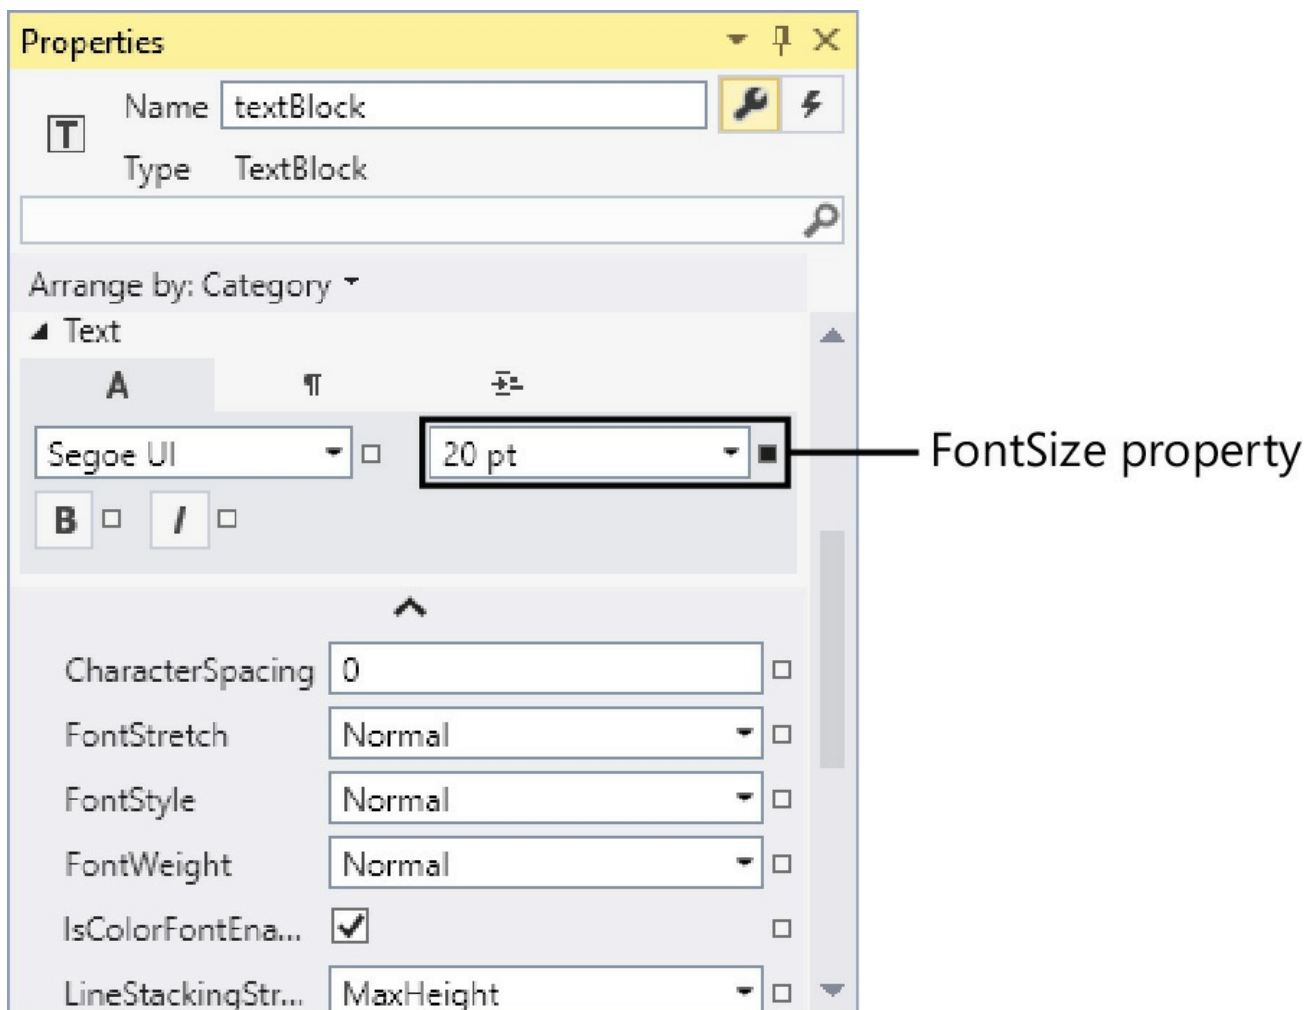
Properties

Name textBlock

Type TextBlock

Arrange by: Category

Text

A ¶

Segoe UI

20 pt

FontSize property

B I

CharacterSpacing 0

FontStretch Normal

FontStyle Normal

FontWeight Normal

IsColorFontEna...

LineStackingStr... MaxHeight